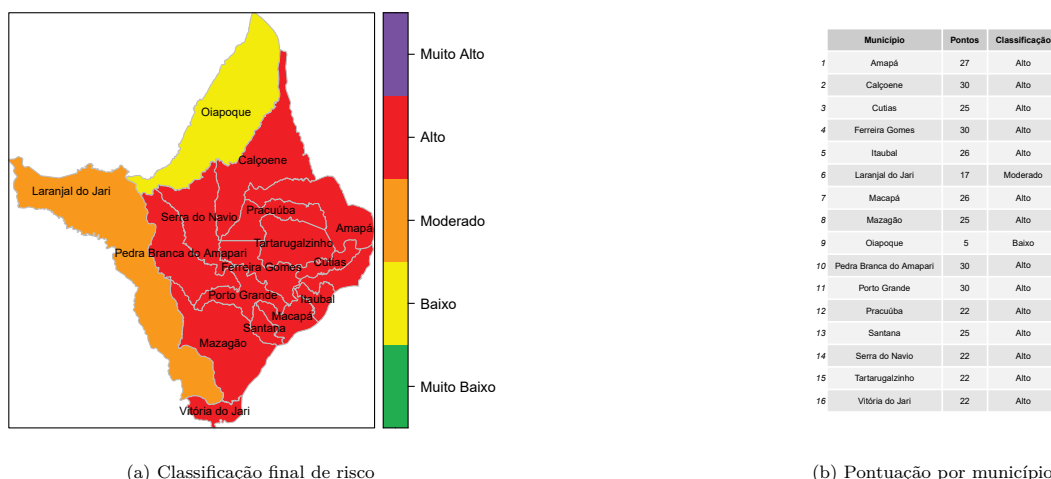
Oiapoque
Calçoene
Laranjal do Jari
Serra do Navio
Pracuúba
Amapá
Tartarugalzinho
Pedra Branca do Amapari
Ferreira Gomes
Cutias
Porto Grande
Itaubal
Macapá
Santana
Mazagão
Vitória do Jari

Muito Alto
Alto
Moderado
Baixo
Muito Baixo

(a) Classificação final de risco

| | Município | Pontos | Classificação |
|---|---|---|---|
| 1 | Amapá | 27 | Alto |
| 2 | Calçoene | 30 | Alto |
| 3 | Cutias | 25 | Alto |
| 4 | Ferreira Gomes | 30 | Alto |
| 5 | Itaubal | 26 | Alto |
| 6 | Laranjal do Jari | 17 | Moderado |
| 7 | Macapá | 26 | Alto |
| 8 | Mazagão | 25 | Alto |
| 9 | Oiapoque | 5 | Baixo |
| 10 | Pedra Branca do Amapari | 30 | Alto |
| 11 | Porto Grande | 30 | Alto |
| 12 | Pracuúba | 22 | Alto |
| 13 | Santana | 25 | Alto |
| 14 | Serra do Navio | 22 | Alto |
| 15 | Tartarugalzinho | 22 | Alto |
| 16 | Vitória do Jari | 22 | Alto |

(b) Pontuação por município